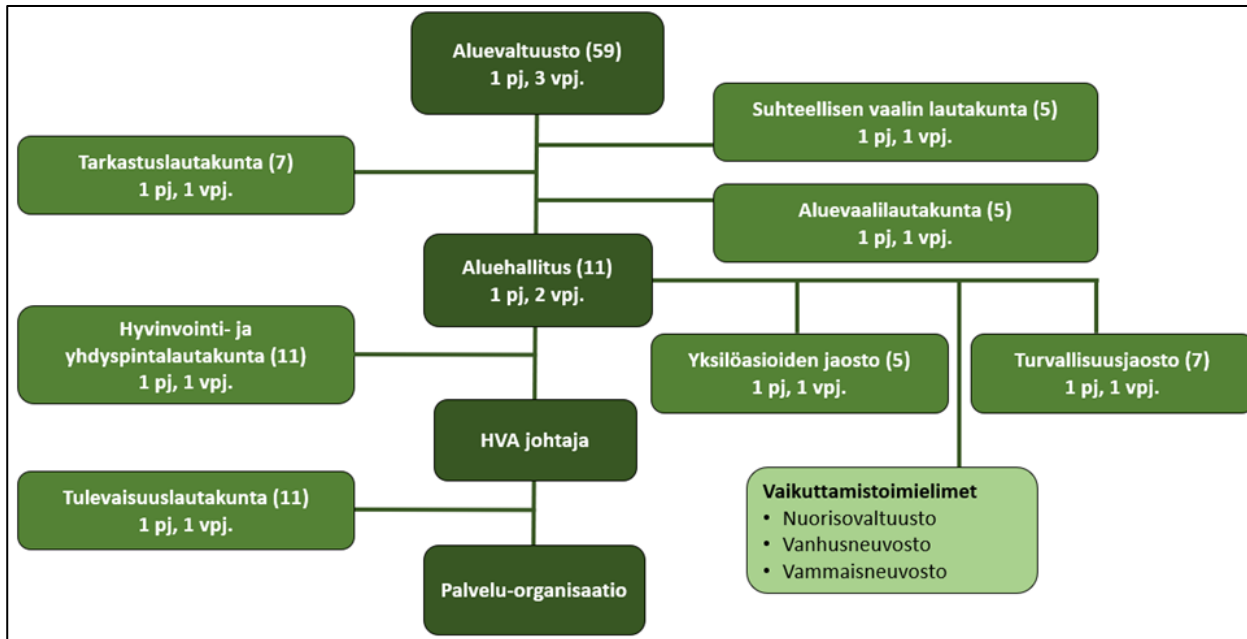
Aluevaltuusto (59)
1 pj, 3 vpj.

Suhteellisen vaalin lautakunta (5)
1 pj, 1 vpj.

Tarkastuslautakunta (7)
1 pj, 1 vpj.

Aluevaalilautakunta (5)
1 pj, 1 vpj.

Aluehallitus (11)
1 pj, 2 vpj.

Hyvinvointi- ja yhdyspintalautakunta (11)
1 pj, 1 vpj.

Yksilöasioiden jaosto (5)
1 pj, 1 vpj.

Turvallisuusjaosto (7)
1 pj, 1 vpj.

HVA johtaja

Tulevaisuuslautakunta (11)
1 pj, 1 vpj.

Vaikuttamistoimielimet
• Nuorisovaltuusto
• Vanhusneuvosto
• Vammaisneuvosto

Palvelu-organisaatio